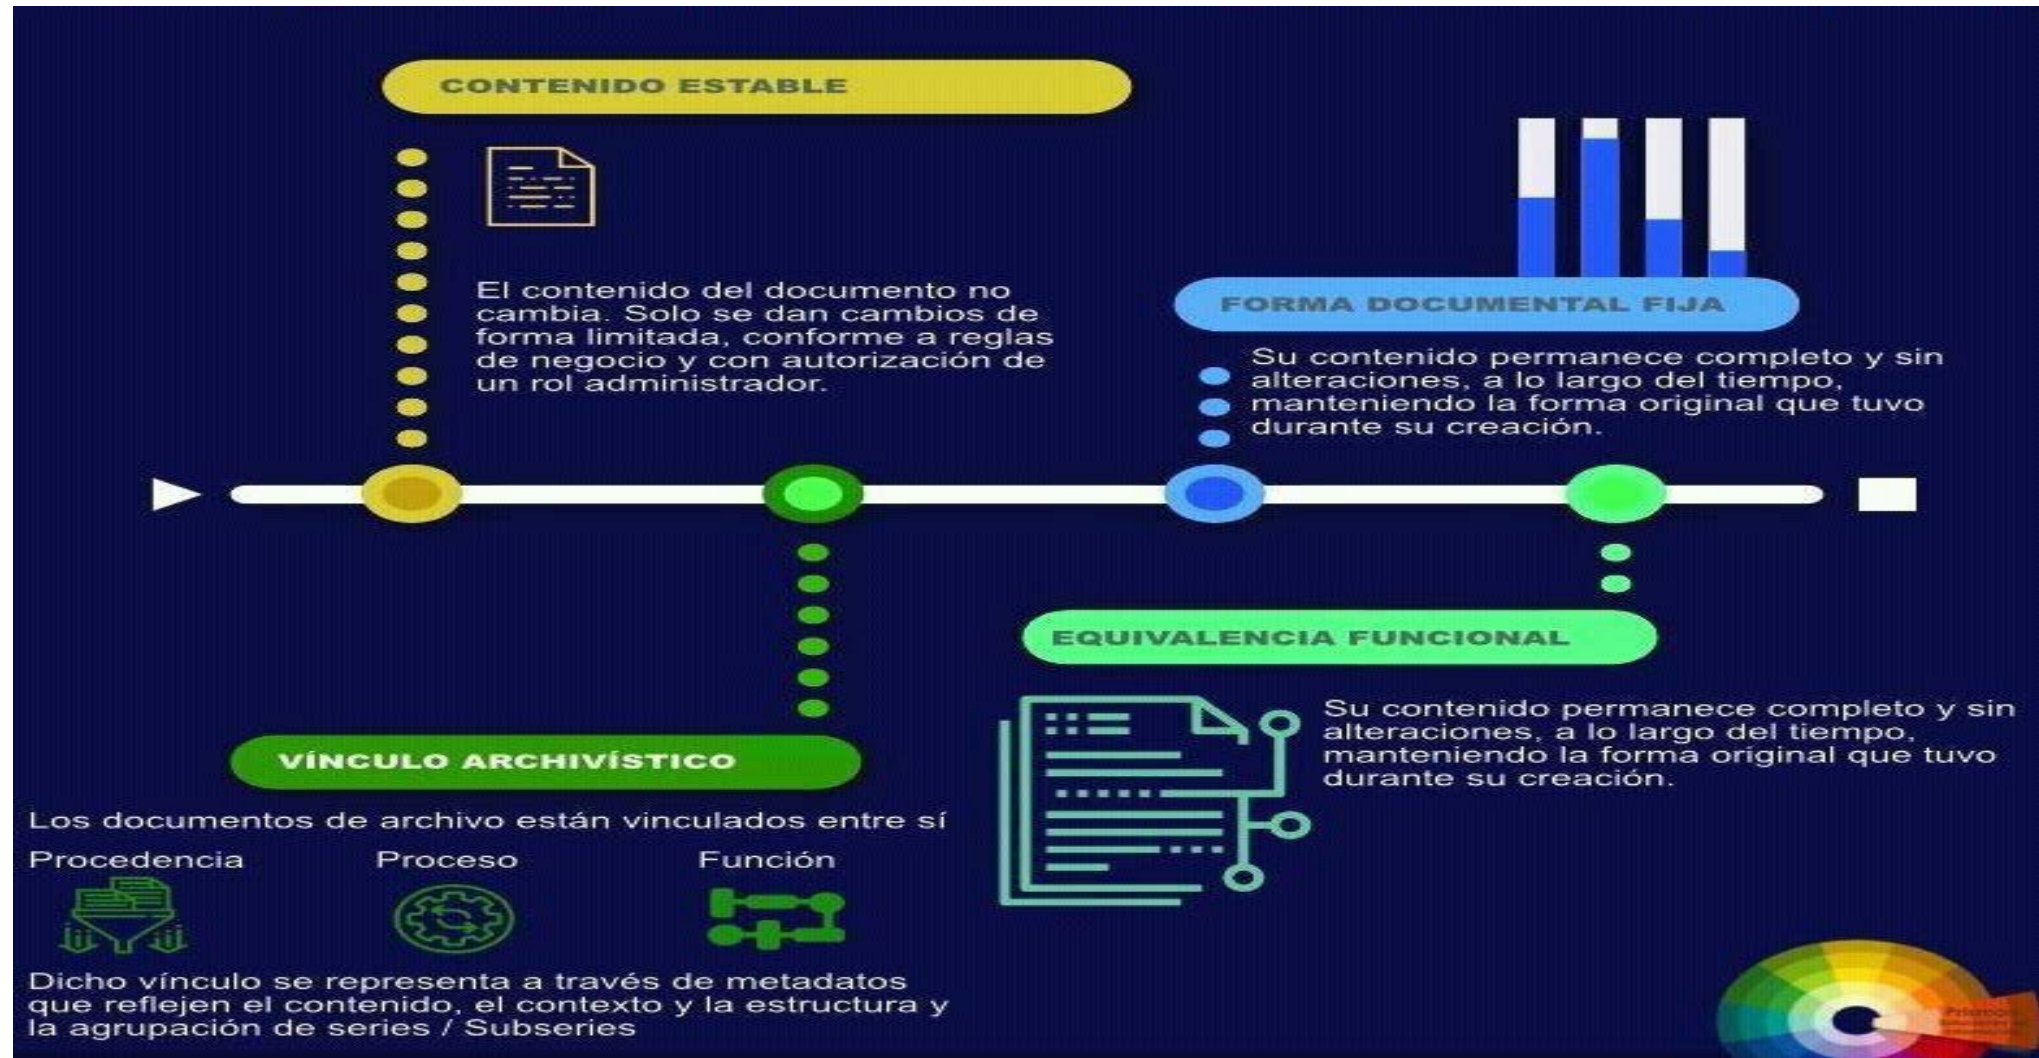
CONTENIDO ESTABLE

El contenido del documento no cambia. Solo se dan cambios de forma limitada, conforme a reglas de negocio y con autorización de un rol administrador.

FORMA DOCUMENTAL FIJA

Su contenido permanece completo y sin alteraciones, a lo largo del tiempo, manteniendo la forma original que tuvo durante su creación.

EQUIVALENCIA FUNCIONAL

Su contenido permanece completo y sin alteraciones, a lo largo del tiempo, manteniendo la forma original que tuvo durante su creación.

VÍNCULO ARCHIVÍSTICO

Los documentos de archivo están vinculados entre sí

Procedencia Proceso Función

Dicho vínculo se representa a través de metadatos que reflejen el contenido, el contexto y la estructura y la agrupación de series / Subseries

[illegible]